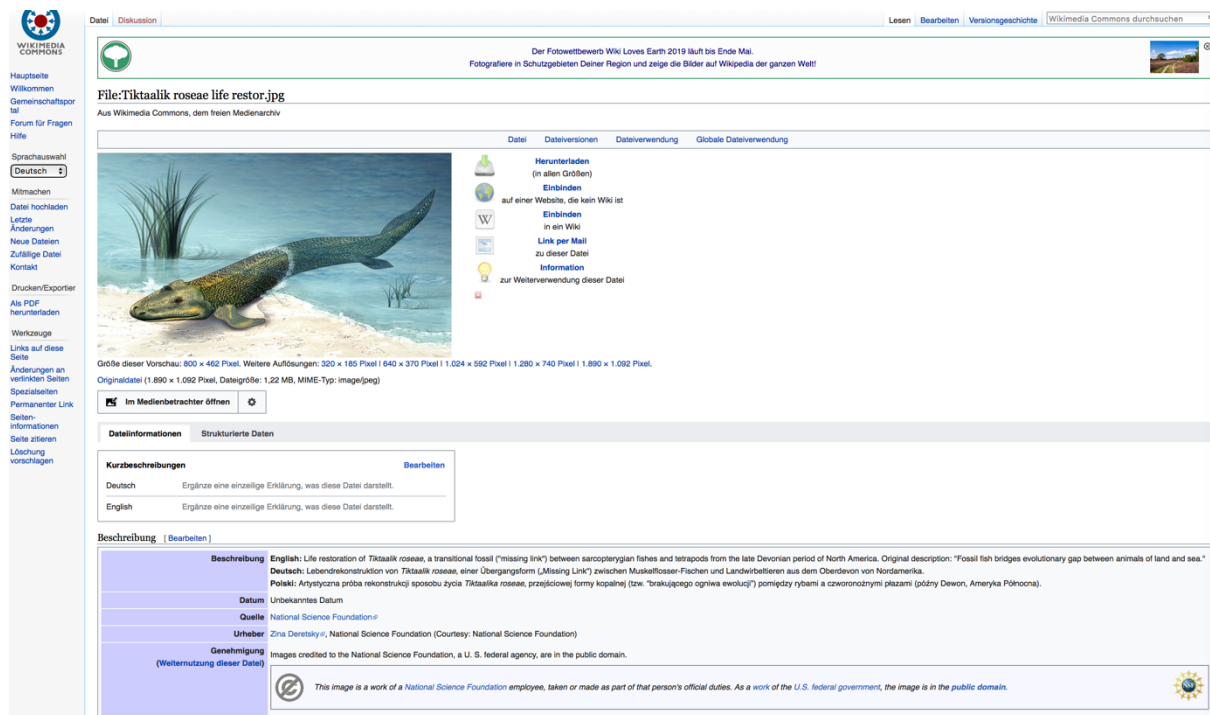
WIKIMEDIA COMMONS

Hauptseite
Willkommen
Gemeinschaftsportal
Forum für Fragen
Hilfe

Sprachauswahl
Deutsch

Mitmachen
Datei hochladen
Letzte Änderungen
Neue Dateien
Zufällige Datei
Kontakt

Drucken/Exportieren
Als PDF herunterladen

Werkzeuge
Links auf diese Seite
Änderungen an verlinkten Seiten
Spezialseiten
Permanenter Link
Seiten-informationen
Seite zitieren
Löschung vorschlagen

Datei Diskussion

Lesen Bearbeiten Versionsgeschichte Wikimedia Commons durchsuchen

Der Fotowettbewerb Wiki Loves Earth 2019 läuft bis Ende Mai.
Fotografiere in Schutzgebieten Deiner Region und zeige die Bilder auf Wikipedia der ganzen Welt!

File:Tiktaalik roseae life restor.jpg

Aus Wikimedia Commons, dem freien Medienarchiv

Datei Dateiversionen Dateiverwendung Globale Dateiverwendung

Herunterladen
(in allen Größen)
Einbinden
auf einer Website, die kein Wiki ist
Einbinden
in ein Wiki
Link per Mail
zu dieser Datei
Information
zur Weiterverwendung dieser Datei

Größe dieser Vorschau: 800 × 462 Pixel. Weitere Auflösungen: 320 × 185 Pixel | 640 × 370 Pixel | 1.024 × 592 Pixel | 1.280 × 740 Pixel | 1.890 × 1.092 Pixel.

Originaldatei (1.890 × 1.092 Pixel, Dateigröße: 1,22 MB, MIME-Typ: image/jpeg)

Im Medienbetrachter öffnen

Dateiinformationen Strukturierte Daten

Kurzbeschreibungen Bearbeiten
Deutsch Ergänze eine einzeilige Erklärung, was diese Datei darstellt.
English Ergänze eine einzeilige Erklärung, was diese Datei darstellt.

Beschreibung [Bearbeiten]

| | |
|---|---|
| Beschreibung | English: Life restoration of *Tiktaalik roseae*, a transitional fossil ("missing link") between sarcopterygian fishes and tetrapods from the late Devonian period of North America. Original description: "Fossil fish bridges evolutionary gap between animals of land and sea." Deutsch: Lebendrekonstruktion von *Tiktaalik roseae*, einer Übergangsform („Missing Link") zwischen Muskelflosser-Fischen und Landwirbeltieren aus dem Oberdevon von Nordamerika. Polski: Artystyczna próba rekonstrukcji sposobu życia *Tiktaalika roseae*, przejściowej formy kopalnej (tzw. "brakującego ogniwa ewolucji") pomiędzy rybami a czworonożnymi płazami (późny Dewon, Ameryka Północna). |
| Datum | Unbekanntes Datum |
| Quelle | National Science Foundation |
| Urheber | Zina Deretsky, National Science Foundation (Courtesy: National Science Foundation) |
| Genehmigung (Weiternutzung dieser Datei) | Images credited to the National Science Foundation, a U. S. federal agency, are in the public domain. This image is a work of a National Science Foundation employee, taken or made as part of that person's official duties. As a work of the U.S. federal government, the image is in the public domain. |